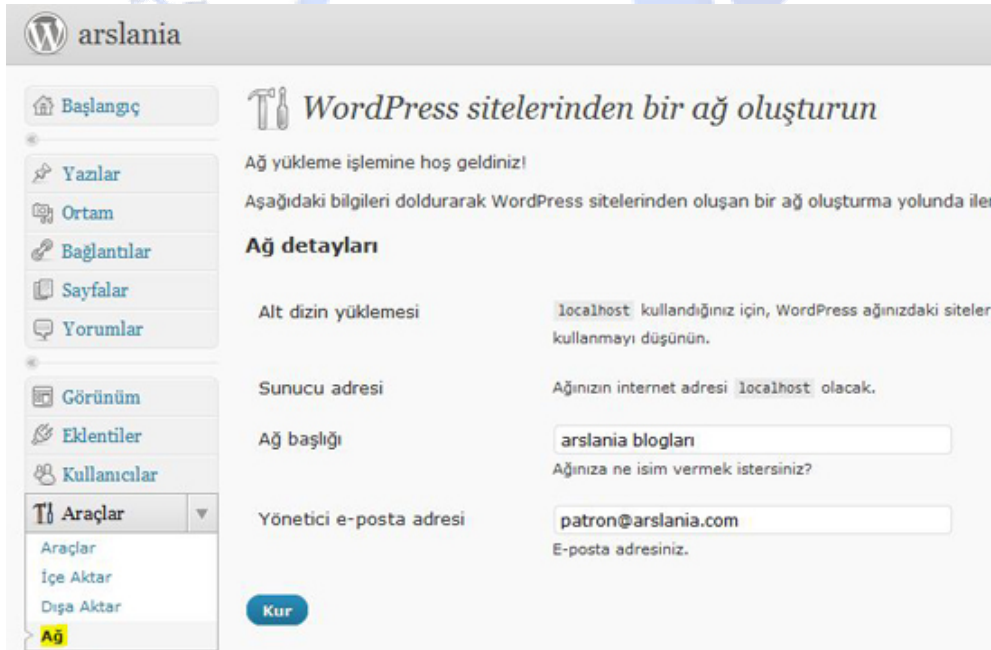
arslania

Başlangıç

Yazılar

Ortam

Bağlantılar

Sayfalar

Yorumlar

Görünüm

Eklentiler

Kullanıcılar

Araçlar

Araçlar

İçe Aktar

Dışa Aktar

Ağ

WordPress sitelerinden bir ağ oluşturun

Ağ yükleme işlemine hoş geldiniz!

Aşağıdaki bilgileri doldurarak WordPress sitelerinden oluşan bir ağ oluşturma yolunda iler

Ağ detayları

Alt dizin yüklemesi

`localhost` kullandığınız için, WordPress ağınızdaki siteler kullanmayı düşünün.

Sunucu adresi

Ağınızın internet adresi `localhost` olacak.

Ağ başlığı

arslania blogları

Ağınıza ne isim vermek istersiniz?

Yönetici e-posta adresi

patron@arslania.com

E-posta adresiniz.

Kur